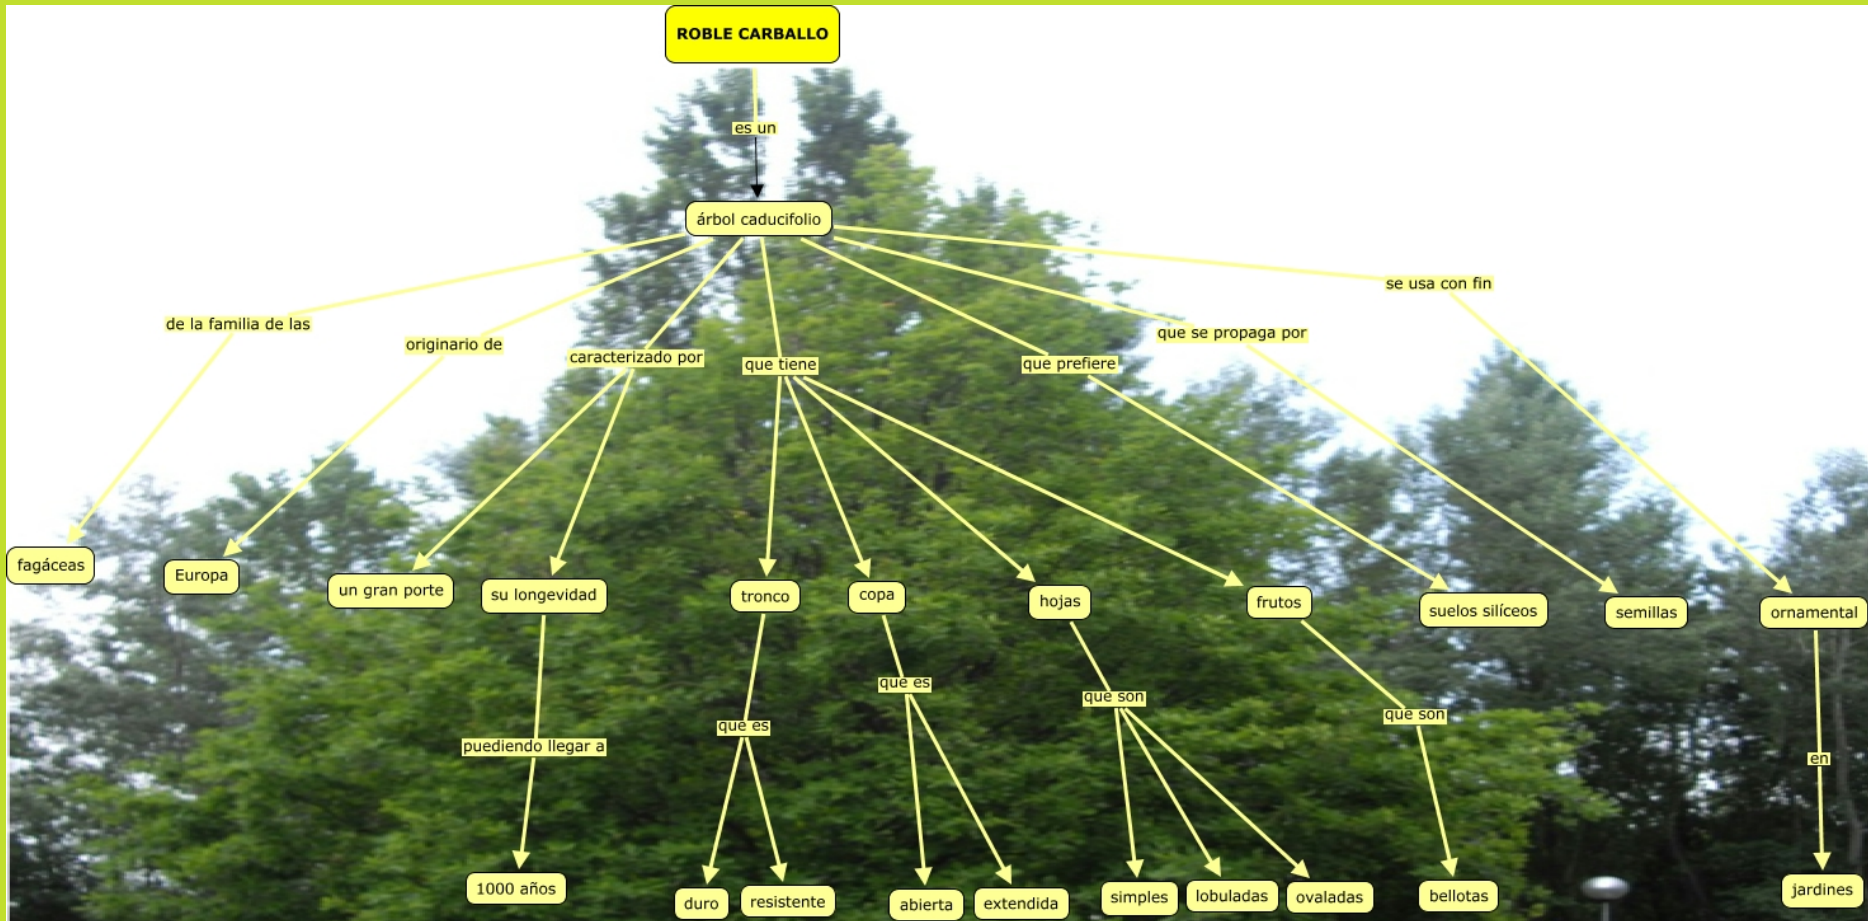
ROBLE CARBALLO

es un

árbol caducifolio

de la familia de las

originario de

caracterizado por

que tiene

que prefiere

que se propaga por

se usa con fin

fagáceas

Europa

un gran porte

su longevidad

tronco

copa

hojas

frutos

suelos silíceos

semillas

ornamental

puediendo llegar a

que es

que es

que son

que son

en

1000 años

duro

resistente

abierta

extendida

simples

lobuladas

ovaladas

bellotas

jardines